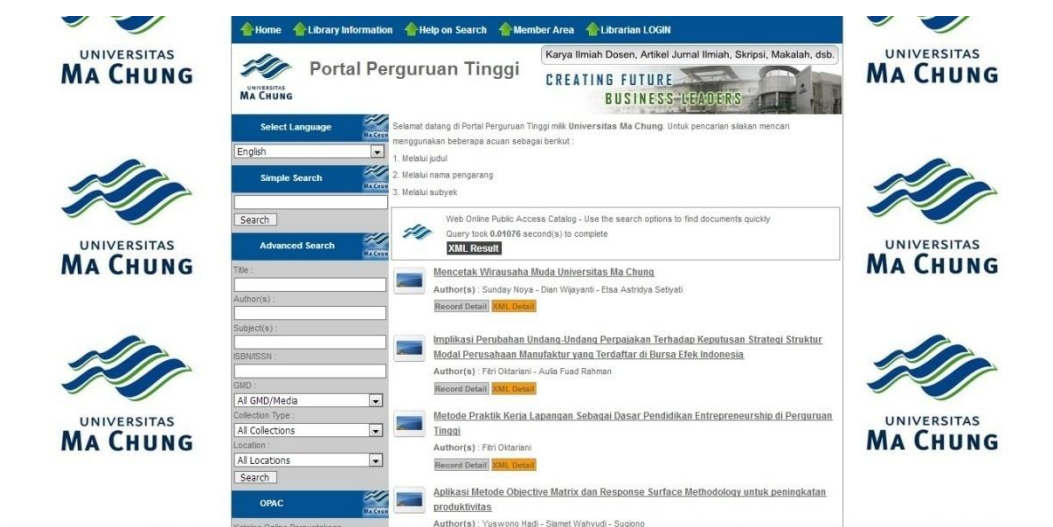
UNIVERSITAS
MA CHUNG

UNIVERSITAS
MA CHUNG

UNIVERSITAS
MA CHUNG

Home Library Information Help on Search Member Area Librarian LOGIN

UNIVERSITAS MA CHUNG

Portal Perguruan Tinggi

Karya Ilmiah Dosen, Artikel Jurnal Ilmiah, Skripsi, Makalah, dsb.

CREATING FUTURE BUSINESS LEADERS

Select Language

English

Simple Search

Search

Advanced Search

Title :

Author(s) :

Subject(s) :

ISBN/ISSN :

GMD :

All GMD/Media

Collection Type :

All Collections

Location :

All Locations

Search

OPAC

Selamat datang di Portal Perguruan Tinggi milik Universitas Ma Chung. Untuk pencarian silakan mencari menggunakan beberapa acuan sebagai berikut :

1. Melalui judul

2. Melalui nama pengarang

3. Melalui subyek

Web Online Public Access Catalog - Use the search options to find documents quickly

Query took 0.01076 second(s) to complete

XML Result

Mencetak Wirausaha Muda Universitas Ma Chung

Author(s) : Sunday Noya - Dian Wijayanti - Elsa Astridya Setiyati

Record Detail XML Detail

Implikasi Perubahan Undang-Undang Perpajakan Terhadap Keputusan Strategi Struktur Modal Perusahaan Manufaktur yang Terdaftar di Bursa Efek Indonesia

Author(s) : Fitri Oktariani - Aulia Fuad Rahman

Record Detail XML Detail

Metode Praktik Kerja Lapangan Sebagai Dasar Pendidikan Entrepreneurship di Perguruan Tinggi

Author(s) : Fitri Oktariani

Record Detail XML Detail

Aplikasi Metode Objective Matrix dan Response Surface Methodology untuk peningkatan produktivitas

Author(s) : Yuswono Hadi - Slamet Wahyudi - Sugiono

UNIVERSITAS
MA CHUNG

UNIVERSITAS
MA CHUNG

UNIVERSITAS
MA CHUNG